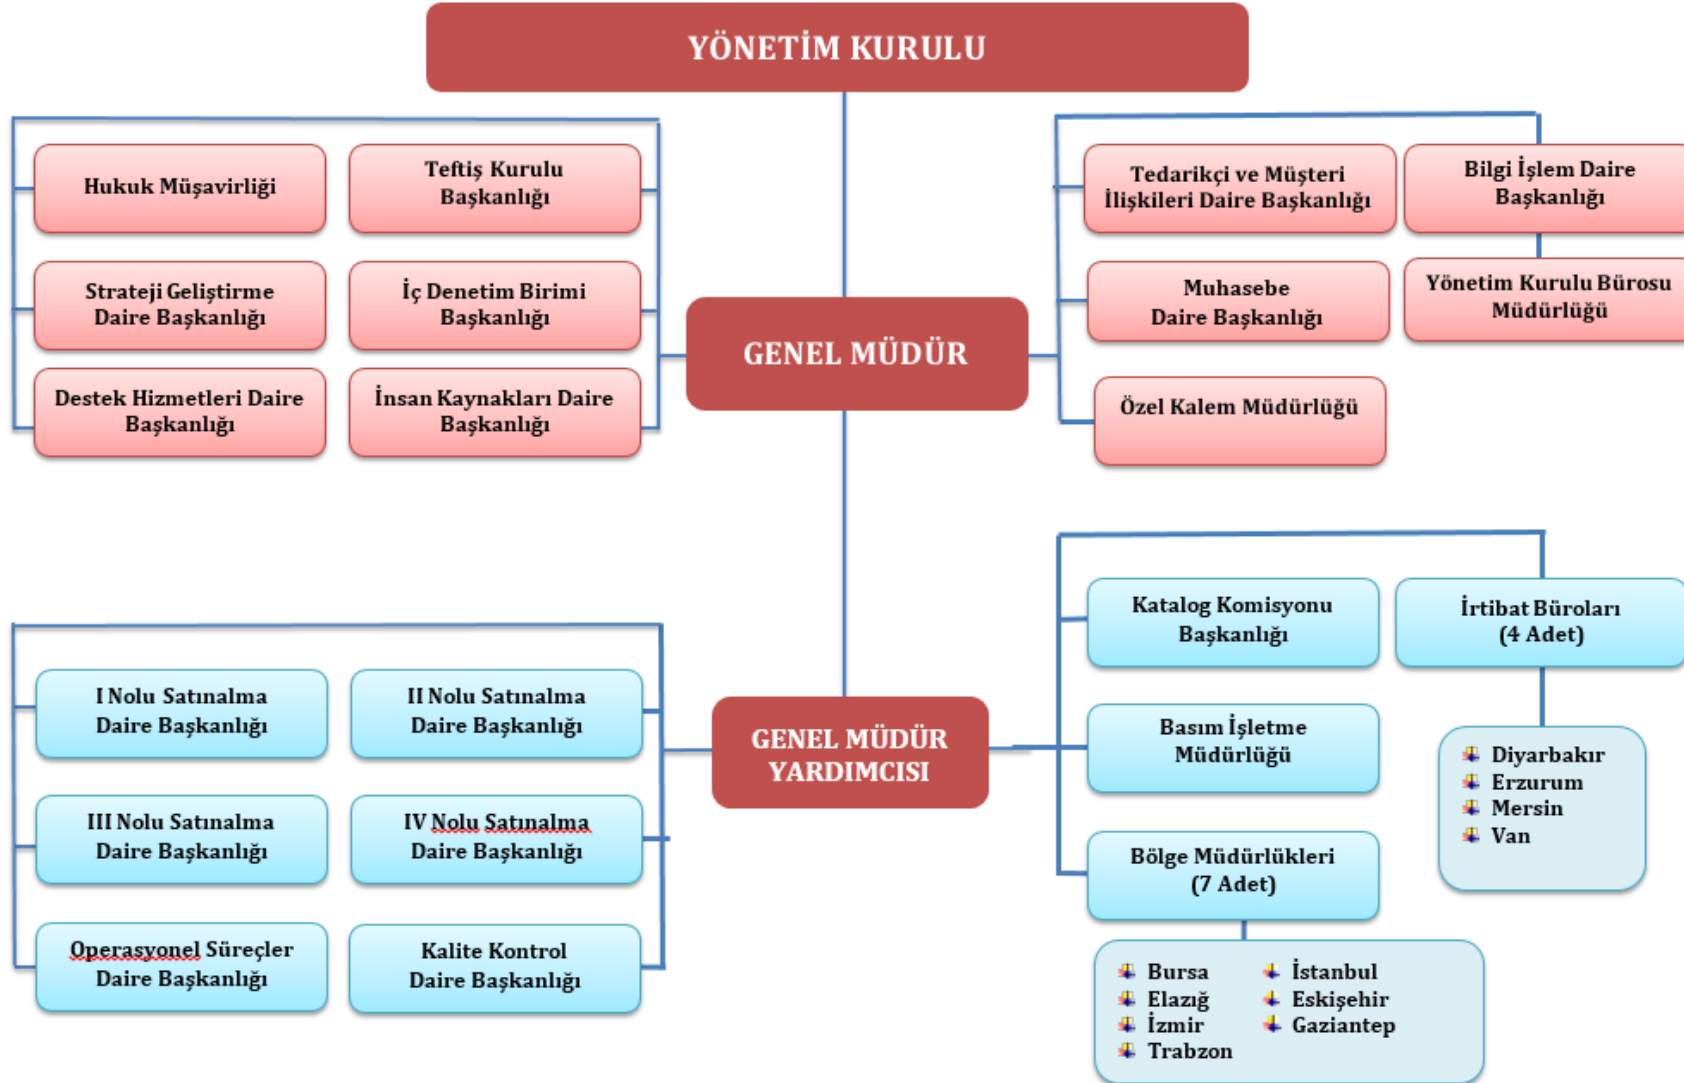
YÖNETİM KURULU

Hukuk Müşavirliği

Teftiş Kurulu Başkanlığı

Strateji Geliştirme Daire Başkanlığı

İç Denetim Birimi Başkanlığı

Destek Hizmetleri Daire Başkanlığı

İnsan Kaynakları Daire Başkanlığı

GENEL MÜDÜR

Tedarikçi ve Müşteri İlişkileri Daire Başkanlığı

Bilgi İşlem Daire Başkanlığı

Muhasebe Daire Başkanlığı

Yönetim Kurulu Bürosu Müdürlüğü

Özel Kalem Müdürlüğü

I Nolu Satınalma Daire Başkanlığı

II Nolu Satınalma Daire Başkanlığı

III Nolu Satınalma Daire Başkanlığı

IV Nolu Satınalma Daire Başkanlığı

Operasyonel Süreçler Daire Başkanlığı

Kalite Kontrol Daire Başkanlığı

GENEL MÜDÜR YARDIMCISI

Katalog Komisyonu Başkanlığı

İrtibat Büroları (4 Adet)

Basım İşletme Müdürlüğü

Diyarbakır
Erzurum
Mersin
Van

Bölge Müdürlükleri (7 Adet)

Bursa
Elazığ
İzmir
Trabzon
İstanbul
Eskişehir
Gaziantep